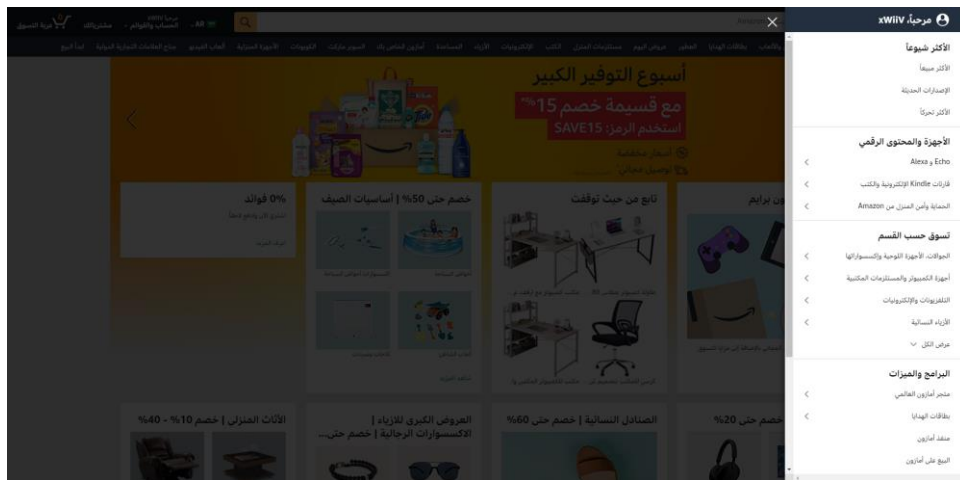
مرحباً، xWiiV

الأكثر شيوعاً
الأكثر مبيعاً
الإصدارات الجديدة
الأكثر تحركاً

الأجهزة والمحتوى الرقمي
Echo و Alexa
قارئات Kindle الإلكترونية والكتب
الحماية وأمن المنزل من Amazon

تسوق حسب القسم
الجوالات، الأجهزة اللوحية وإكسسواراتها
أجهزة الكمبيوتر والمستلزمات المكتبية
التلفزيونات والإلكترونيات
الأزياء النسائية
عرض الكل

البرامج والميزات
متجر أمازون العالمي
بطاقات الهدايا
منفذ أمازون
البيع على أمازون

عربة التسوق
مشترياتك
مرحبا xWiiV الحساب والقوائم
AR

أسبوع التوفير الكبير
مع قسيمة خصم 15%
استخدم الرمز: SAVE15

0% فوائد
خصم حتى 50% | أساسيات الصيف
تابع من حيث توقفت
العروض الكبرى للأزياء | الإكسسوارات الرجالية | خصم حتى...
الأثاث المنزلي | خصم 10% - 40%
الصنادل النسائية | خصم حتى 60%
خصم حتى 20%